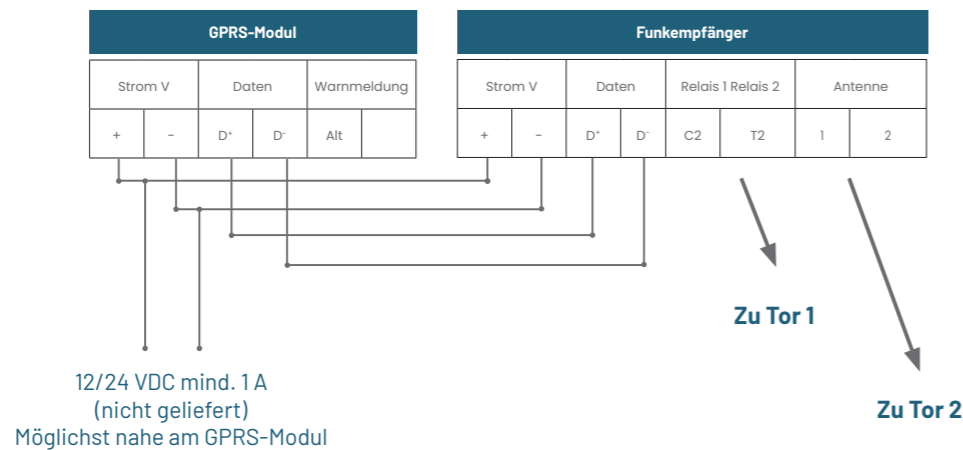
GPRS-Modul

| Strom V | | Daten | | Warnmeldung | |
|---|---|---|---|---|---|
| + | - | D⁺ | D⁻ | Alt | |

Funkempfänger

| Strom V | | Daten | | Relais 1 Relais 2 | | Antenne | |
|---|---|---|---|---|---|---|---|
| + | - | D⁺ | D⁻ | C2 | T2 | 1 | 2 |

Zu Tor 1

Zu Tor 2

12/24 VDC mind. 1 A
(nicht geliefert)
Möglichst nahe am GPRS-Modul